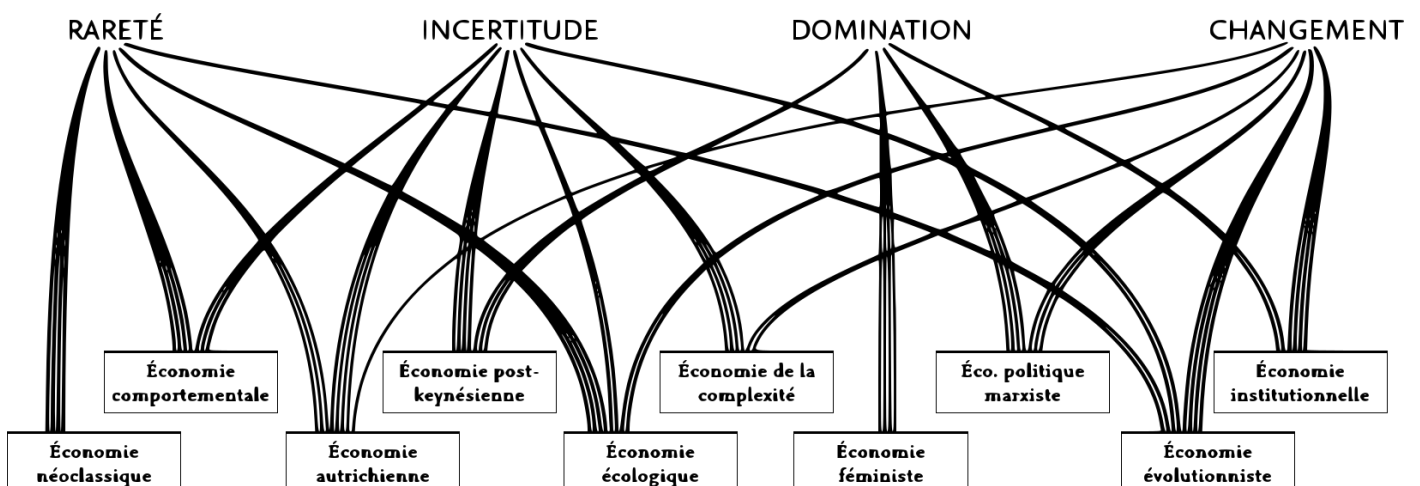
RARETÉ INCERTITUDE DOMINATION CHANGEMENT

Économie comportementale

Économie post-keynésienne

Économie de la complexité

Éco. politique marxiste

Économie institutionnelle

Économie néoclassique

Économie autrichienne

Économie écologique

Économie féministe

Économie évolutionniste